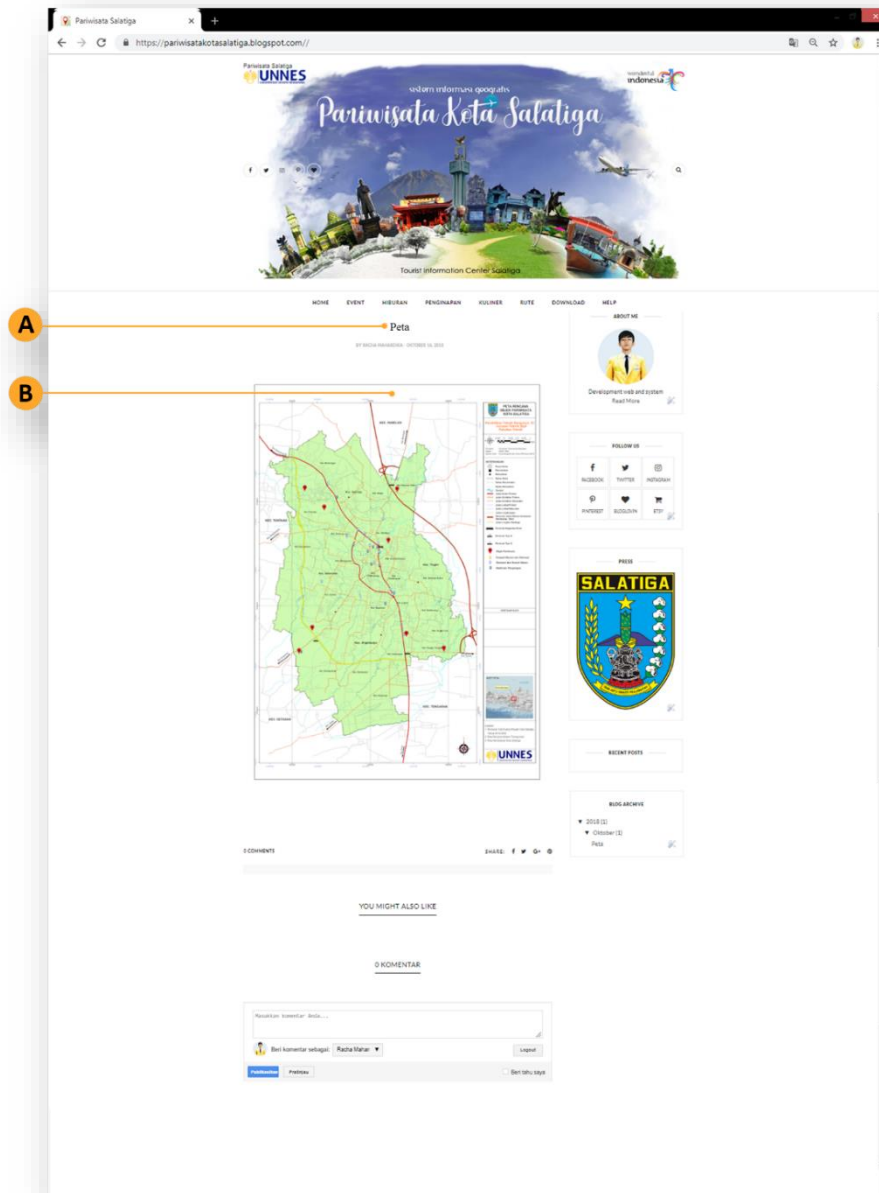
Pariwisata Salatiga
https://pariwisatakotasalatiga.blogspot.com//

Pariwisata Salatiga
UNNES
sistem informasi geografis
Pariwisata Kota Salatiga
wonderful indonesia
Tourist Information Center Salatiga

HOME EVENT HIBURAN PENGINAPAN KULINER RUTE DOWNLOAD HELP

A
Peta
BY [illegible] · OCTOBER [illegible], 2018

B

PETA RENCANA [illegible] KOTA SALATIGA

UNNES

ABOUT ME
Development web and system
Read More

FOLLOW US
FACEBOOK TWITTER INSTAGRAM
PINTEREST BLOGLOVIN ETSY

PRESS
SALATIGA

RECENT POSTS

BLOG ARCHIVE
▼ 2018 (1)
▼ Oktober (1)
Peta

0 COMMENTS
SHARE:

YOU MIGHT ALSO LIKE

0 KOMENTAR

Masukkan komentar Anda...
Beri komentar sebagai: Racha Mahar ▼
Logout
Publikasikan Pratinjau
Beri tahu saya